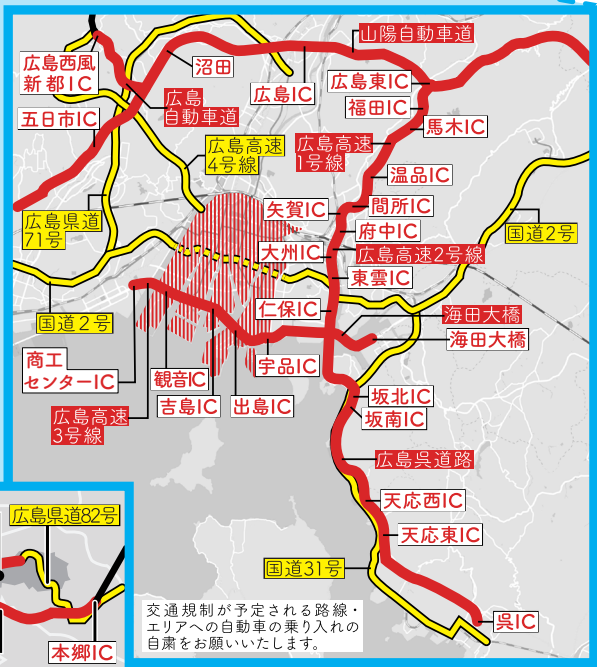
山陽自動車道

広島西風新都IC

沼田

広島IC

広島東IC

福田IC

広島自動車道

五日市IC

広島高速4号線

馬木IC

広島高速1号線

温品IC

広島県道71号

矢賀IC

間所IC

府中IC

国道2号

大州IC

広島高速2号線

東雲IC

国道2号

仁保IC

海田大橋

海田大橋

商工センターIC

観音IC

宇品IC

広島高速3号線

吉島IC

出島IC

坂北IC

坂南IC

広島呉道路

天応西IC

天応東IC

広島県道82号

国道31号

交通規制が予定される路線・エリアへの自動車の乗り入れの自粛をお願いいたします。

呉IC

本郷IC